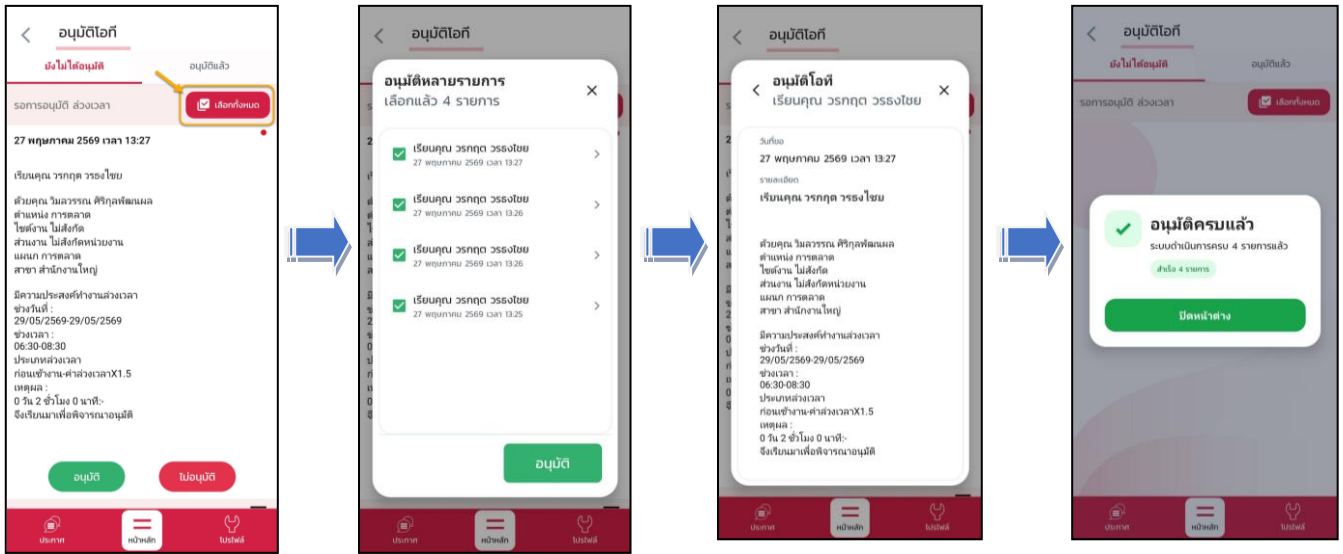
อนุมัติโอที

ยังไม่ได้อนุมัติ

อนุมัติแล้ว

รอการอนุมัติ ล่วงเวลา

เลือกทั้งหมด

27 พฤษภาคม 2569 เวลา 13:27

เรียนคุณ วรกฤต วรธงไชย

ด้วยคุณ วิมลวรรณ ศิริกุลพัฒนผล
ตำแหน่ง การตลาด
ไซต์งาน ไม่สังกัด
ส่วนงาน ไม่สังกัดหน่วยงาน
แผนก การตลาด
สาขา สำนักงานใหญ่

มีความประสงค์ทำงานล่วงเวลา
ช่วงวันที่ :
29/05/2569-29/05/2569
ช่วงเวลา :
06:30-08:30
ประเภทล่วงเวลา
ก่อนเข้างาน-ค่าล่วงเวลาX1.5
เหตุผล :
0 วัน 2 ชั่วโมง 0 นาที:-
จึงเรียนมาเพื่อพิจารณาอนุมัติ

อนุมัติ

ไม่อนุมัติ

ประกาศ

หน้าหลัก

โปรไฟล์

อนุมัติโอที

อนุมัติหลายรายการ
เลือกแล้ว 4 รายการ

เรียนคุณ วรกฤต วรธงไชย
27 พฤษภาคม 2569 เวลา 13:27

เรียนคุณ วรกฤต วรธงไชย
27 พฤษภาคม 2569 เวลา 13:26

เรียนคุณ วรกฤต วรธงไชย
27 พฤษภาคม 2569 เวลา 13:26

เรียนคุณ วรกฤต วรธงไชย
27 พฤษภาคม 2569 เวลา 13:25

อนุมัติ

ประกาศ

หน้าหลัก

โปรไฟล์

อนุมัติโอที

อนุมัติโอที
เรียนคุณ วรกฤต วรธงไชย

วันที่ขอ
27 พฤษภาคม 2569 เวลา 13:27

รายละเอียด
เรียนคุณ วรกฤต วรธงไชย

ด้วยคุณ วิมลวรรณ ศิริกุลพัฒนผล
ตำแหน่ง การตลาด
ไซต์งาน ไม่สังกัด
ส่วนงาน ไม่สังกัดหน่วยงาน
แผนก การตลาด
สาขา สำนักงานใหญ่

มีความประสงค์ทำงานล่วงเวลา
ช่วงวันที่ :
29/05/2569-29/05/2569
ช่วงเวลา :
06:30-08:30
ประเภทล่วงเวลา
ก่อนเข้างาน-ค่าล่วงเวลาX1.5
เหตุผล :
0 วัน 2 ชั่วโมง 0 นาที:-
จึงเรียนมาเพื่อพิจารณาอนุมัติ

ประกาศ

หน้าหลัก

โปรไฟล์

อนุมัติโอที

ยังไม่ได้อนุมัติ

อนุมัติแล้ว

รอการอนุมัติ ล่วงเวลา

เลือกทั้งหมด

อนุมัติครบแล้ว
ระบบดำเนินการครบ 4 รายการแล้ว

สำเร็จ 4 รายการ

ปิดหน้าต่าง

ประกาศ

หน้าหลัก

โปรไฟล์